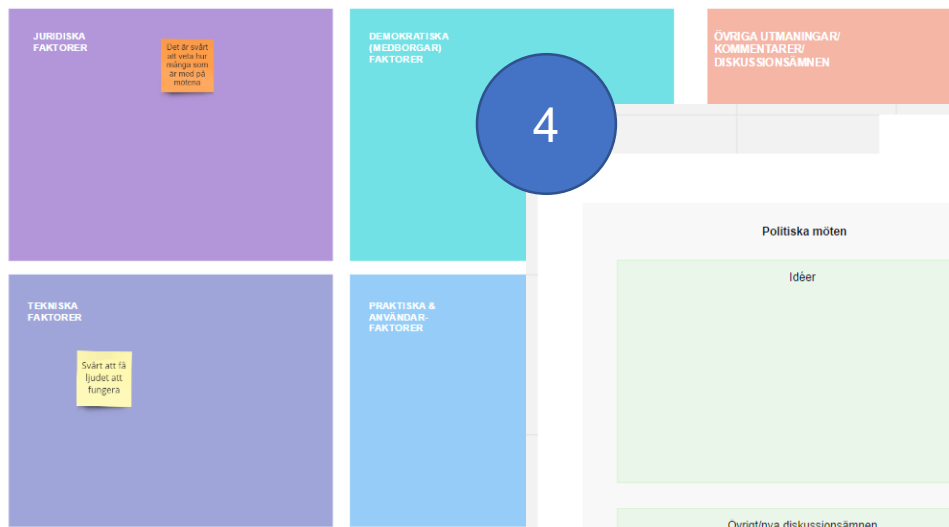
JURIDISKA FAKTORER

Det är svårt att veta hur många som är med på mötena

DEMOKRATISKA (MEDBORGAR) FAKTORER

ÖVRIGA UTMANINGAR/ KOMMENTARER/ DISKUSSIONSÄMNEN

4

TEKNISKA FAKTORER

Svårt att få ljudet att fungera

PRAKTISKA & ANVÄNDAR-FAKTORER

Politiska möten

Idéer

Övrigt/nya diskussionsämnen